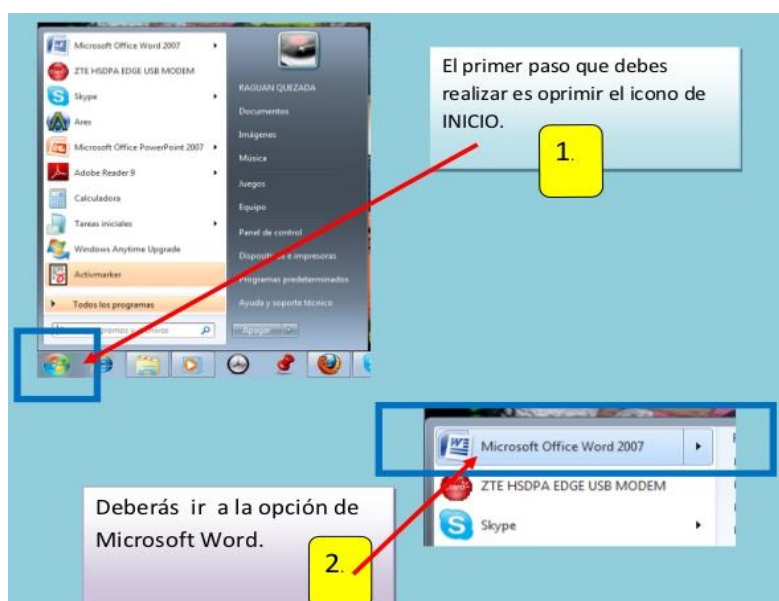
Microsoft Office Word 2007
ZTE HSDPA EDGE USB MODEM
Skype
Ares
Microsoft Office PowerPoint 2007
Adobe Reader 9
Calculadora
Tareas iniciales
Windows Anytime Upgrade
Activmarker
Todos los programas
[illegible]programas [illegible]ivos

RAGUAN QUEZADA
Documentos
Imágenes
Música
Juegos
Equipo
Panel de control
Dispositi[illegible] e impresoras
Programas predeterminados
Ayuda y soporte técnico
Apagar

El primer paso que debes realizar es oprimir el icono de INICIO.

1.

Microsoft Office Word 2007
ZTE HSDPA EDGE USB MODEM
Skype

Deberás ir a la opción de Microsoft Word.

2.